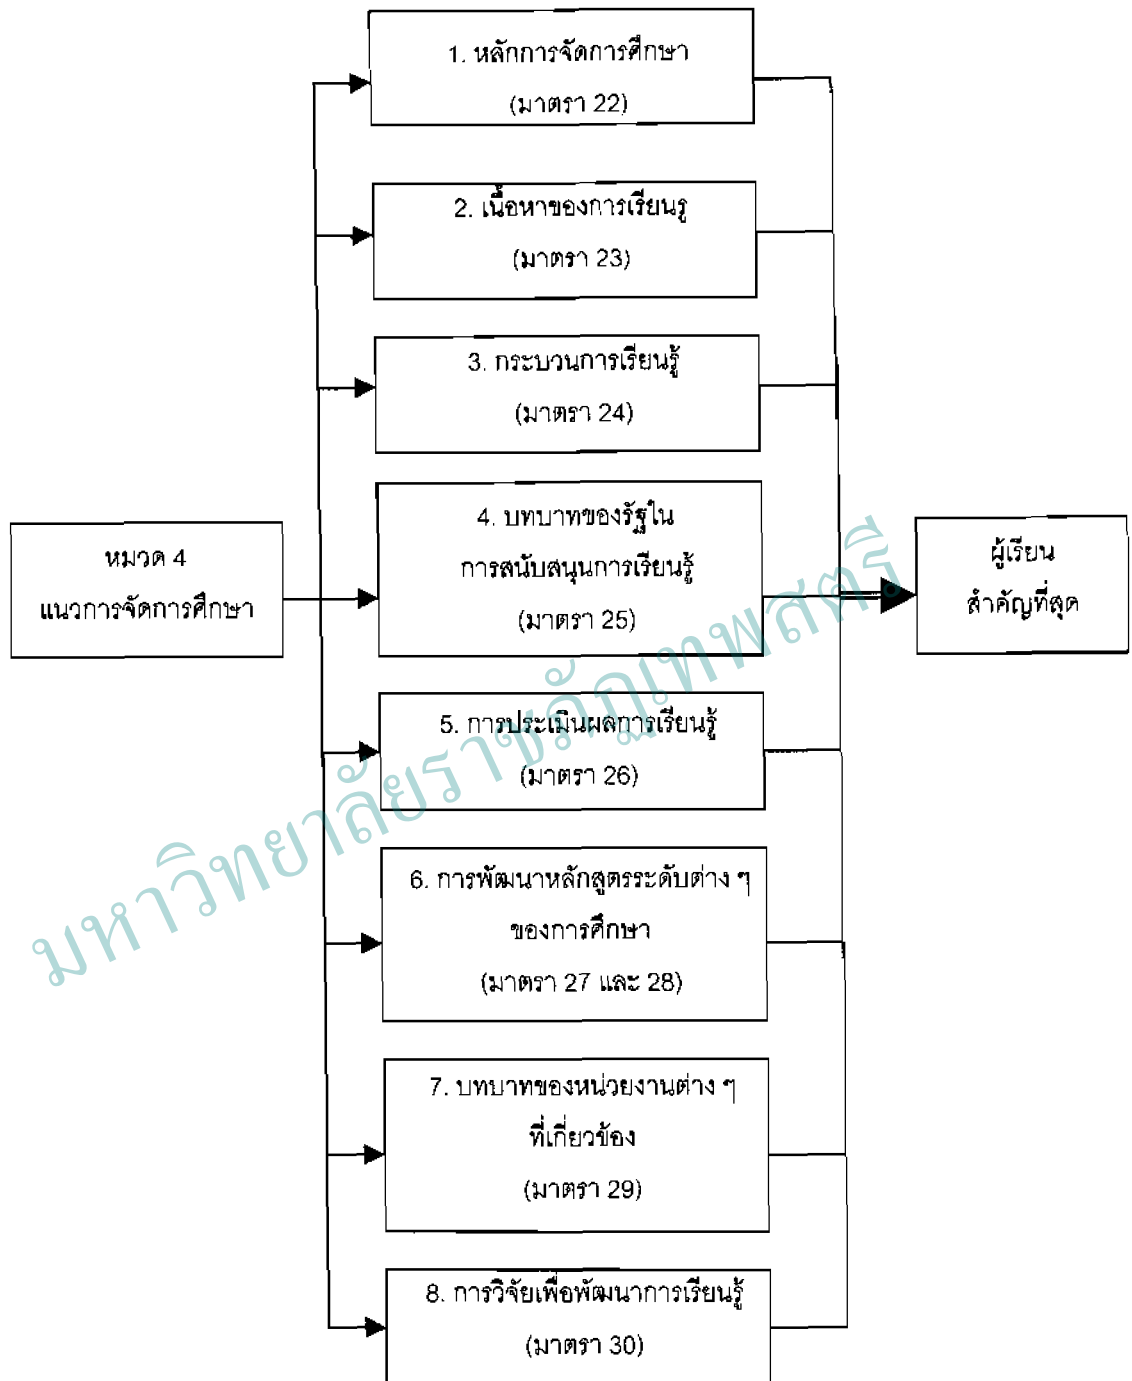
หมวด 4
แนวการจัดการศึกษา

1. หลักการจัดการศึกษา
(มาตรา 22)

2. เนื้อหาของการเรียนรู้
(มาตรา 23)

3. กระบวนการเรียนรู้
(มาตรา 24)

4. บทบาทของรัฐใน
การสนับสนุนการเรียนรู้
(มาตรา 25)

5. การประเมินผลการเรียนรู้
(มาตรา 26)

6. การพัฒนาหลักสูตรระดับต่าง ๆ
ของการศึกษา
(มาตรา 27 และ 28)

7. บทบาทของหน่วยงานต่าง ๆ
ที่เกี่ยวข้อง
(มาตรา 29)

8. การวิจัยเพื่อพัฒนาการเรียนรู้
(มาตรา 30)

ผู้เรียน
สำคัญที่สุด

มหาวิทยาลัยราชภัฏเทพสตรี